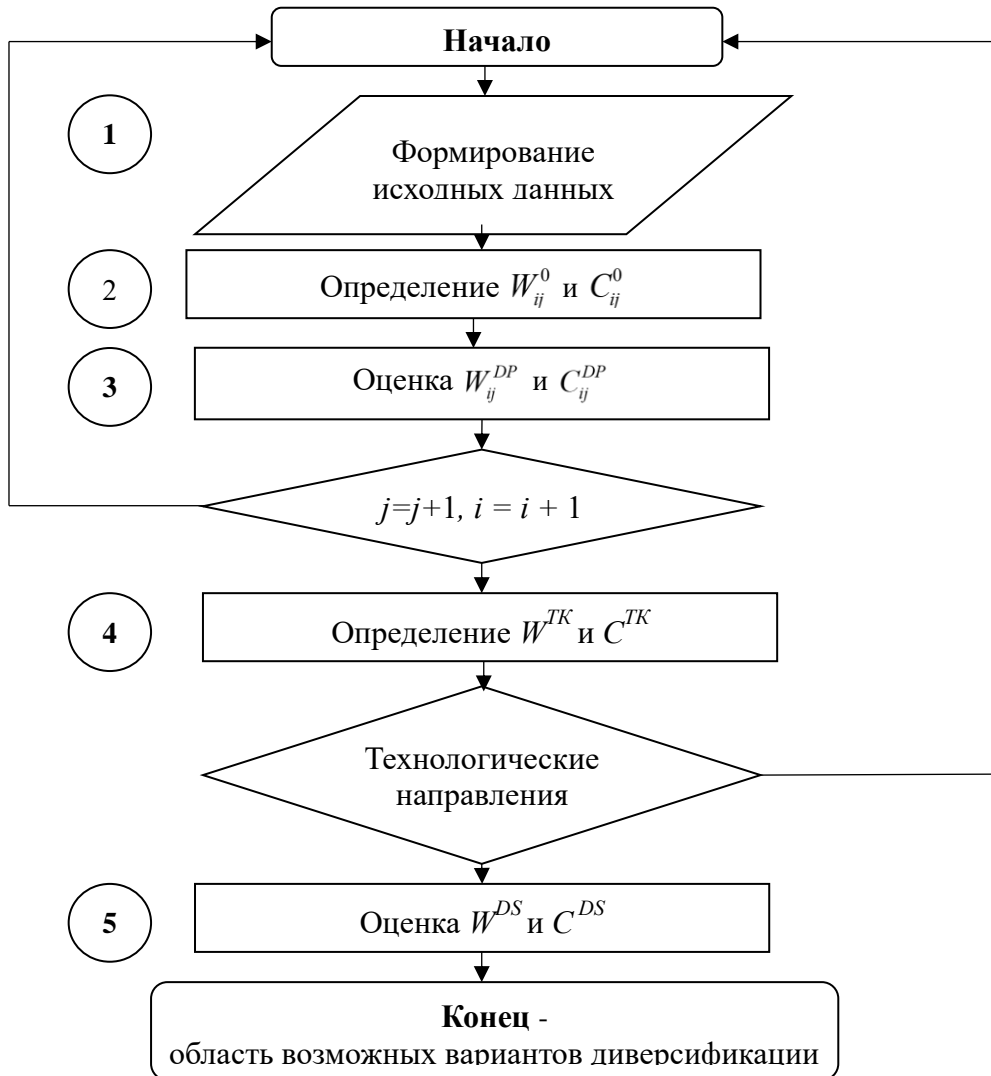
Начало

1

Формирование исходных данных

2

Определение $W_{ij}^{0}$ и $C_{ij}^{0}$

3

Оценка $W_{ij}^{DP}$ и $C_{ij}^{DP}$

$j=j+1,\ i = i + 1$

4

Определение $W^{TK}$ и $C^{TK}$

Технологические направления

5

Оценка $W^{DS}$ и $C^{DS}$

Конец - область возможных вариантов диверсификации